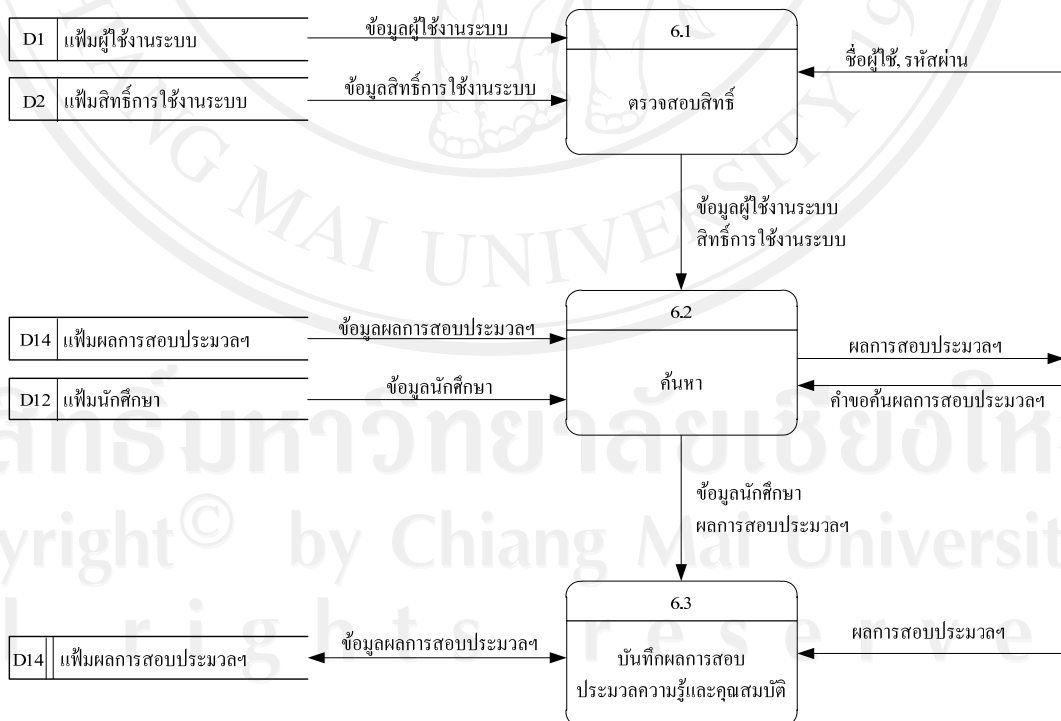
D1 แฟ้มผู้ใช้งานระบบ

ข้อมูลผู้ใช้งานระบบ

6.1

ตรวจสอบสิทธิ์

ชื่อผู้ใช้, รหัสผ่าน

D2 แฟ้มสิทธิ์การใช้งานระบบ

ข้อมูลสิทธิ์การใช้งานระบบ

ข้อมูลผู้ใช้งานระบบ
สิทธิ์การใช้งานระบบ

D14 แฟ้มผลการสอบประมวลฯ

ข้อมูลผลการสอบประมวลฯ

6.2

ค้นหา

ผลการสอบประมวลฯ

คำขอค้นผลการสอบประมวลฯ

D12 แฟ้มนักศึกษา

ข้อมูลนักศึกษา

ข้อมูลนักศึกษา
ผลการสอบประมวลฯ

6.3

บันทึกผลการสอบ
ประมวลความรู้และคุณสมบัติ

ผลการสอบประมวลฯ

D14 แฟ้มผลการสอบประมวลฯ

ข้อมูลผลการสอบประมวลฯ

ลิขสิทธิ์มหาวิทยาลัยเชียงใหม่
Copyright© by Chiang Mai University
All rights reserved